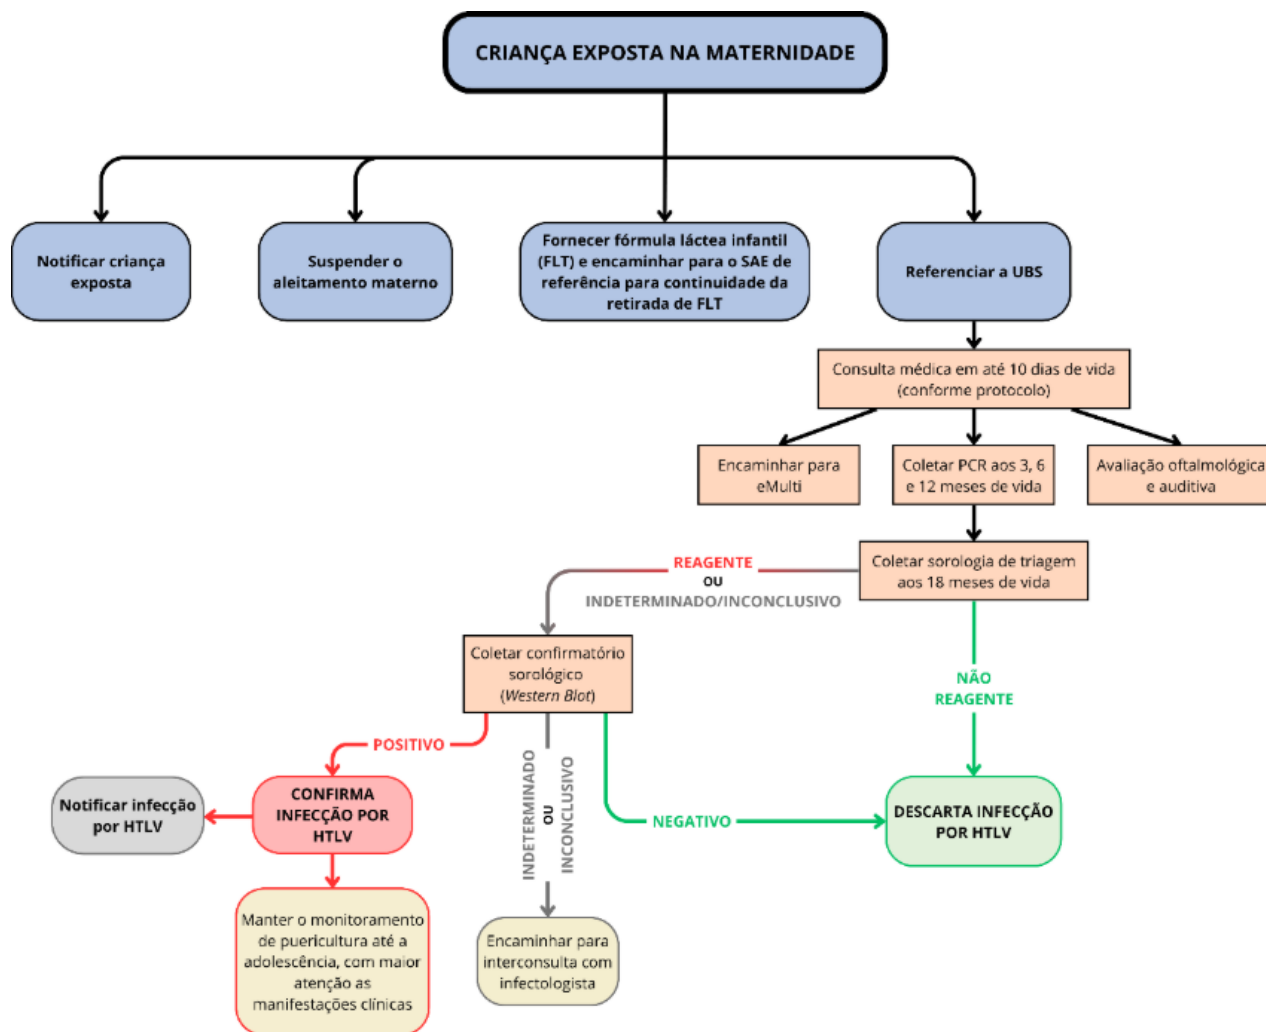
CRIANÇA EXPOSTA NA MATERNIDADE

Notificar criança exposta

Suspender o aleitamento materno

Fornecer fórmula láctea infantil (FLT) e encaminhar para o SAE de referência para continuidade da retirada de FLT

Referenciar a UBS

Consulta médica em até 10 dias de vida (conforme protocolo)

Encaminhar para eMulti

Coletar PCR aos 3, 6 e 12 meses de vida

Avaliação oftalmológica e auditiva

Coletar sorologia de triagem aos 18 meses de vida

REAGENTE
OU
INDETERMINADO/INCONCLUSIVO

Coletar confirmatório sorológico (*Western Blot*)

NÃO REAGENTE

POSITIVO

Notificar infecção por HTLV

CONFIRMA INFECÇÃO POR HTLV

INDETERMINADO
OU
INCONCLUSIVO

NEGATIVO

DESCARTA INFECÇÃO POR HTLV

Manter o monitoramento de puericultura até a adolescência, com maior atenção as manifestações clínicas

Encaminhar para interconsulta com infectologista